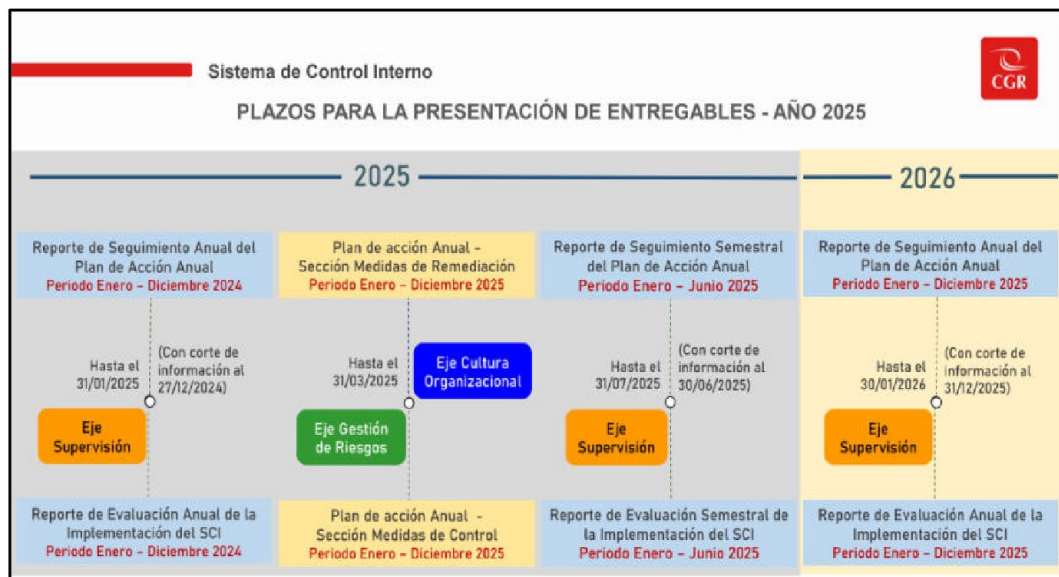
Sistema de Control Interno

CGR

PLAZOS PARA LA PRESENTACIÓN DE ENTREGABLES - AÑO 2025

2025

2026

Reporte de Seguimiento Anual del Plan de Acción Anual
Periodo Enero – Diciembre 2024

Plan de acción Anual - Sección Medidas de Remediación
Periodo Enero – Diciembre 2025

Reporte de Seguimiento Semestral del Plan de Acción Anual
Periodo Enero – Junio 2025

Reporte de Seguimiento Anual del Plan de Acción Anual
Periodo Enero – Diciembre 2025

Hasta el 31/01/2025

(Con corte de información al 27/12/2024)

Eje Supervisión

Hasta el 31/03/2025

Eje Cultura Organizacional

Eje Gestión de Riesgos

Hasta el 31/07/2025

(Con corte de información al 30/06/2025)

Eje Supervisión

Hasta el 30/01/2026

(Con corte de información al 31/12/2025)

Eje Supervisión

Reporte de Evaluación Anual de la Implementación del SCI
Periodo Enero – Diciembre 2024

Plan de acción Anual - Sección Medidas de Control
Periodo Enero – Diciembre 2025

Reporte de Evaluación Semestral de la Implementación del SCI
Periodo Enero – Junio 2025

Reporte de Evaluación Anual de la Implementación del SCI
Periodo Enero – Diciembre 2025